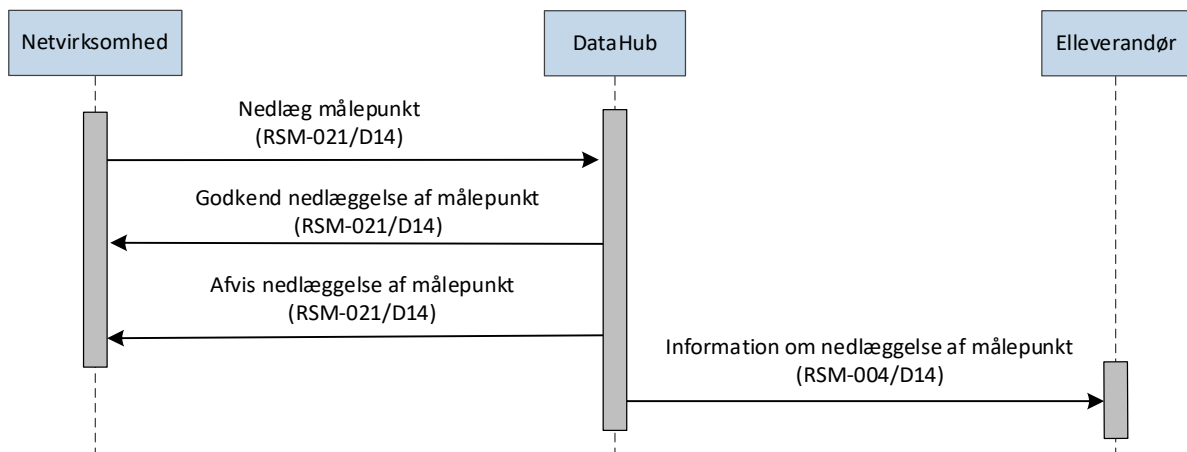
Netvirksomhed

DataHub

Elleverandør

Nedlæg målepunkt
(RSM-021/D14)

Godkend nedlæggelse af målepunkt
(RSM-021/D14)

Afvis nedlæggelse af målepunkt
(RSM-021/D14)

Information om nedlæggelse af målepunkt
(RSM-004/D14)